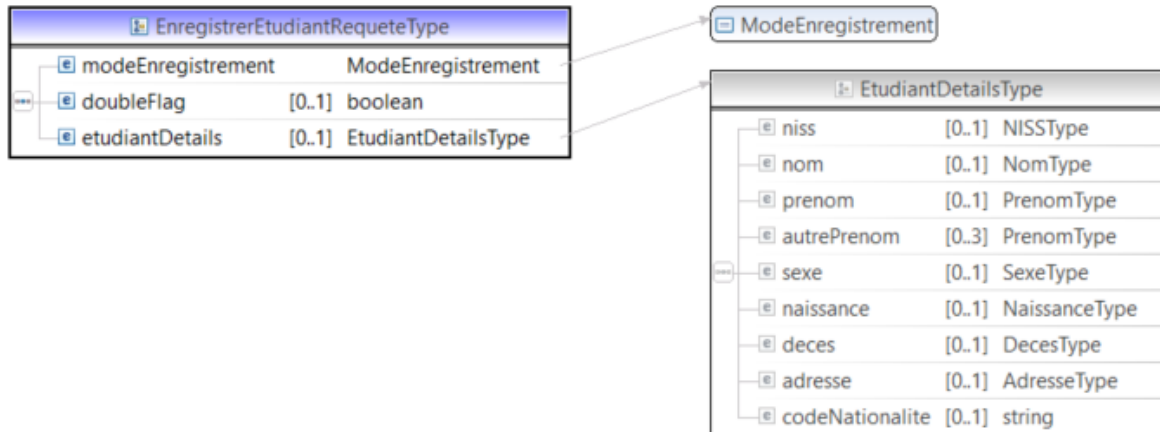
EnregistrerEtudiantRequeteType

| | | |
|---|---|---|
| modeEnregistrement | | ModeEnregistrement |
| doubleFlag | [0..1] | boolean |
| etudiantDetails | [0..1] | EtudiantDetailsType |

ModeEnregistrement

EtudiantDetailsType

| | | |
|---|---|---|
| niss | [0..1] | NISSType |
| nom | [0..1] | NomType |
| prenom | [0..1] | PrenomType |
| autrePrenom | [0..3] | PrenomType |
| sexe | [0..1] | SexeType |
| naissance | [0..1] | NaissanceType |
| deces | [0..1] | DecesType |
| adresse | [0..1] | AdresseType |
| codeNationalite | [0..1] | string |